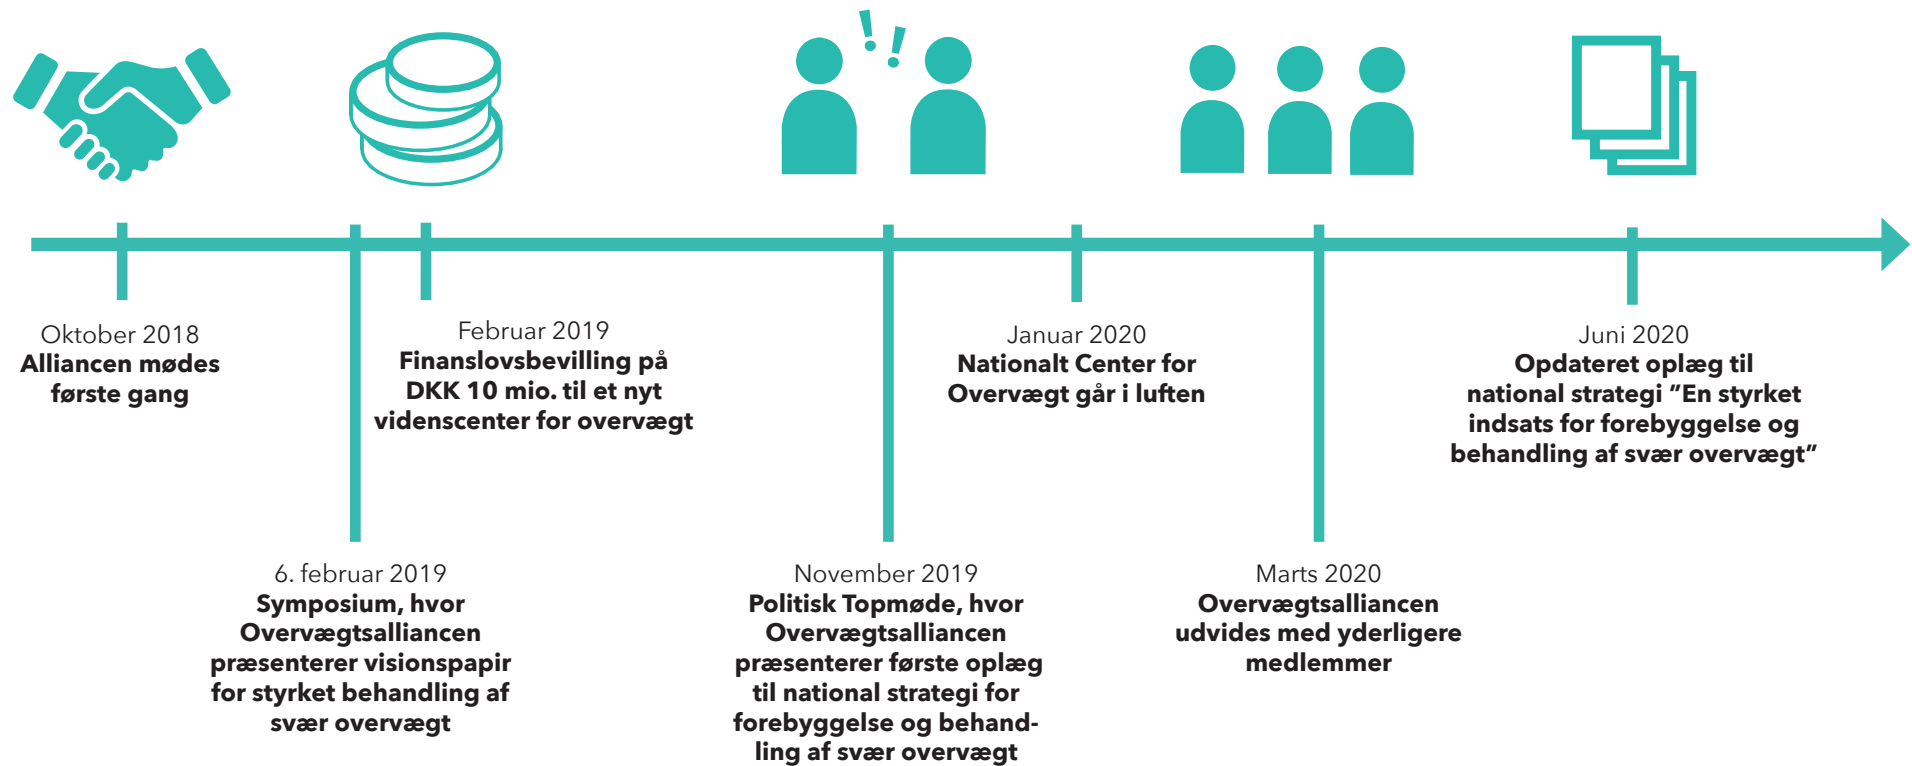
Oktober 2018
**Alliancen mødes første gang**

6. februar 2019
**Symposium, hvor Overvægtsalliancen præsenterer visionspapir for styrket behandling af svær overvægt**

Februar 2019
**Finanslovsbevilling på DKK 10 mio. til et nyt videnscenter for overvægt**

November 2019
**Politisk Topmøde, hvor Overvægtsalliancen præsenterer første oplæg til national strategi for forebyggelse og behandling af svær overvægt**

Januar 2020
**Nationalt Center for Overvægt går i luften**

Marts 2020
**Overvægtsalliancen udvides med yderligere medlemmer**

Juni 2020
**Opdateret oplæg til national strategi "En styrket indsats for forebyggelse og behandling af svær overvægt"**